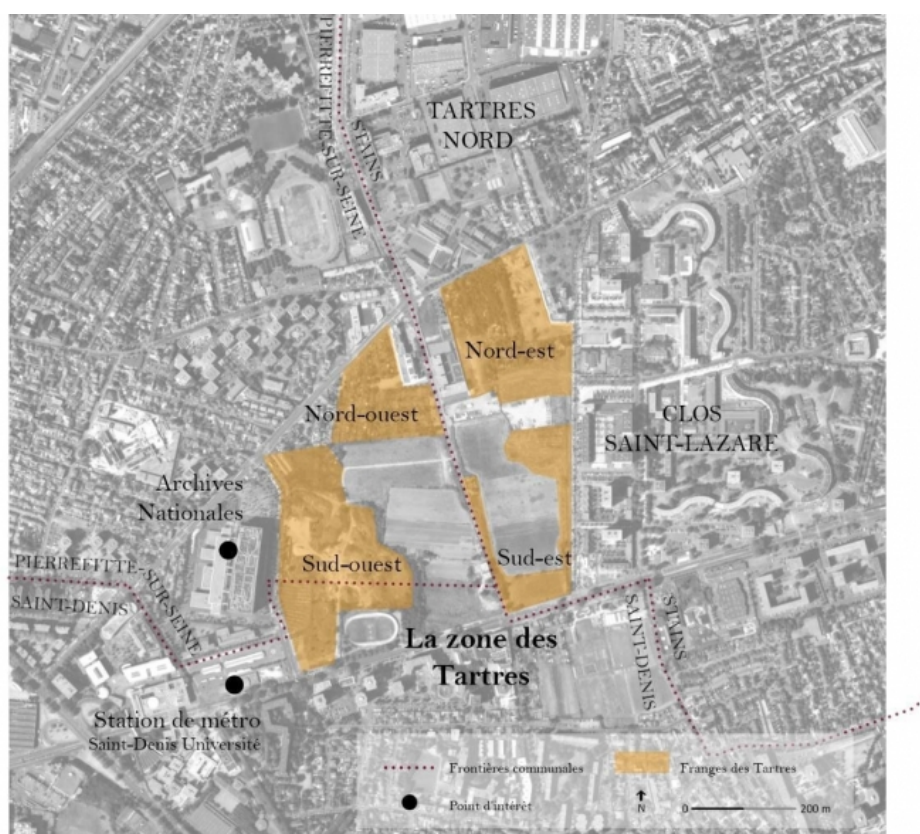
PIERREFITTE-SUR-SEINE
STAINS
TARTRES NORD
Nord-est
Nord-ouest
CLOS SAINT-LAZARE
Archives Nationales
Sud-ouest
Sud-est
PIERREFITTE-SUR-SEINE
SAINT-DENIS
SAINT-DENIS
STAINS
La zone des Tartres
Station de métro Saint-Denis Université
Frontières communales
Franges des Tartres
Point d'intérêt
N
0
200 m